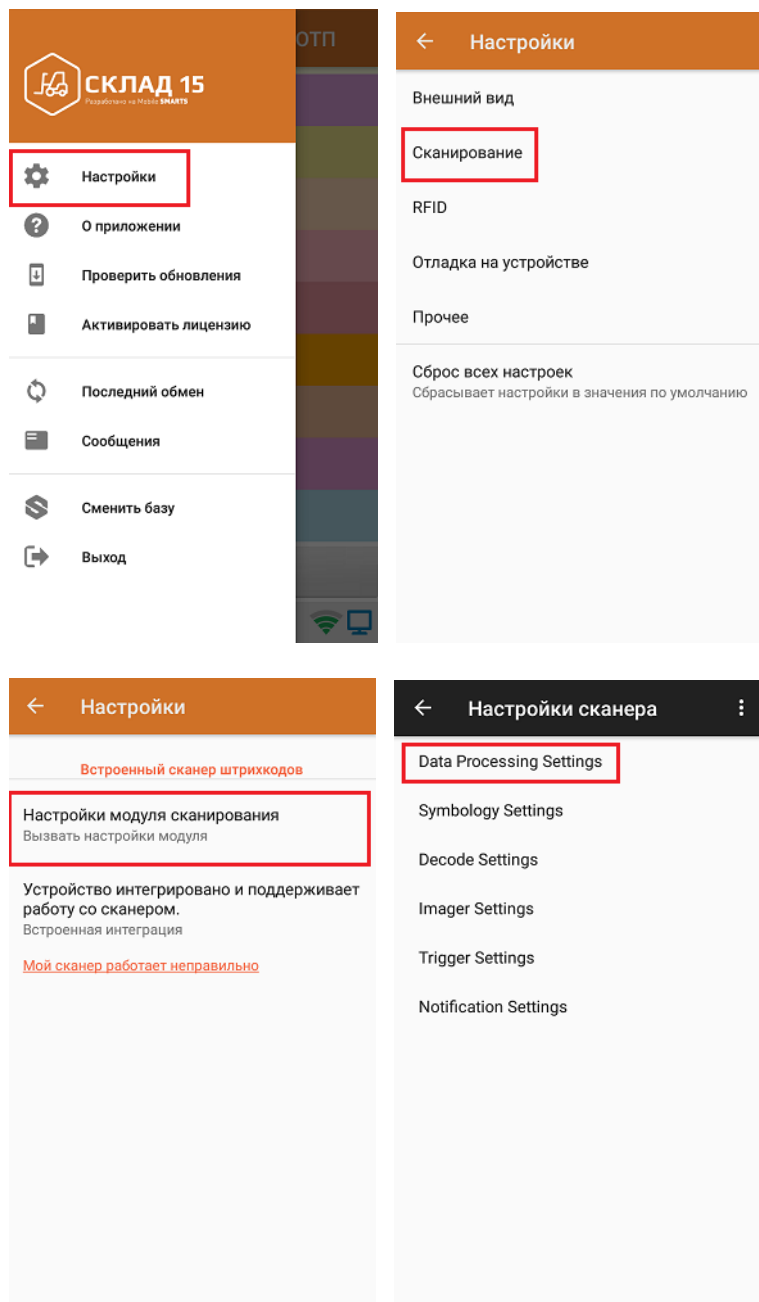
СКЛАД 15
Разработано на Mobile SMARTS

ОТП

Настройки
О приложении
Проверить обновления
Активировать лицензию
Последний обмен
Сообщения
Сменить базу
Выход

← Настройки

Внешний вид
Сканирование
RFID
Отладка на устройстве
Прочее
Сброс всех настроек
Сбрасывает настройки в значения по умолчанию

← Настройки

Встроенный сканер штрихкодов

Настройки модуля сканирования
Вызвать настройки модуля

Устройство интегрировано и поддерживает работу со сканером.
Встроенная интеграция

Мой сканер работает неправильно

← Настройки сканера

Data Processing Settings
Symbology Settings
Decode Settings
Imager Settings
Trigger Settings
Notification Settings